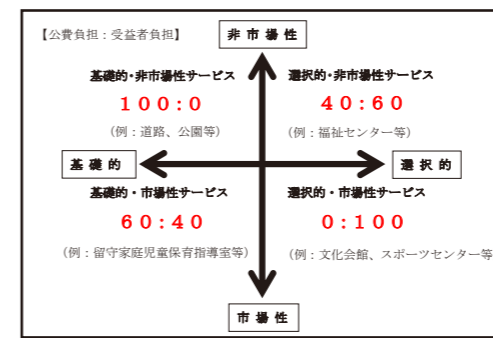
【公費負担：受益者負担】

非市場性

基礎的・非市場性サービス
１００：０
（例：道路、公園等）

選択的・非市場性サービス
４０：６０
（例：福祉センター等）

基礎的

選択的

基礎的・市場性サービス
６０：４０
（例：留守家庭児童保育指導室等）

選択的・市場性サービス
０：１００
（例：文化会館、スポーツセンター等

市場性